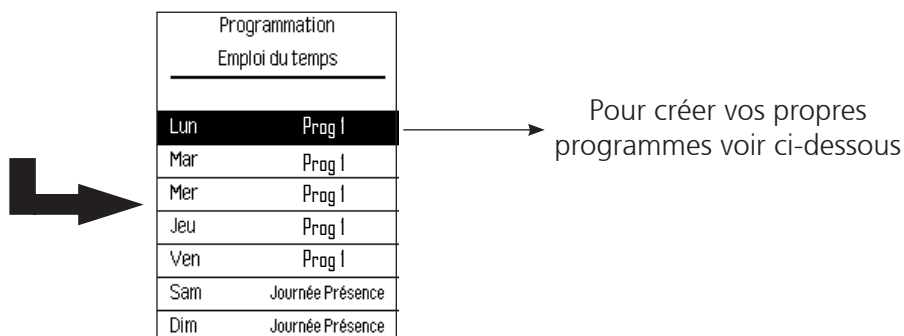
Programmation
Emploi du temps

| Lun | Prog 1 |
|---|---|
| Mar | Prog 1 |
| Mer | Prog 1 |
| Jeu | Prog 1 |
| Ven | Prog 1 |
| Sam | Journée Présence |
| Dim | Journée Présence |

Pour créer vos propres programmes voir ci-dessous